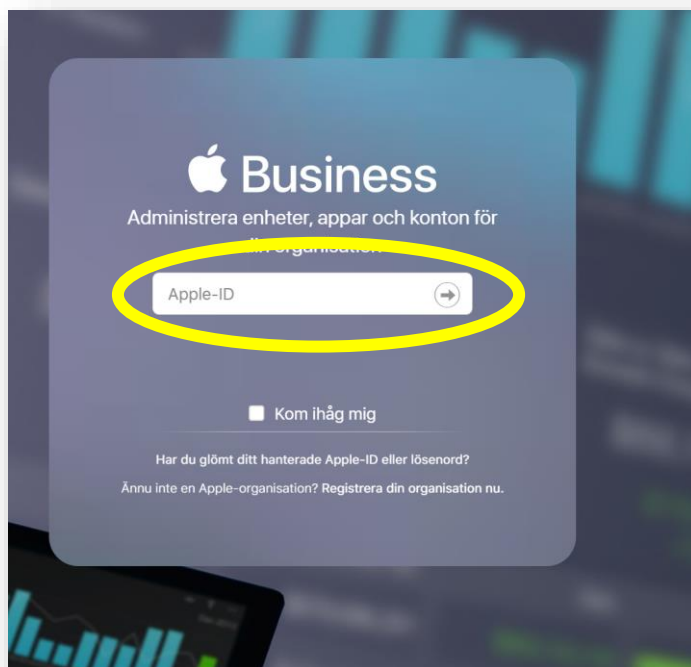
Business

Administrera enheter, appar och konton för din organisation.

Apple-ID

Kom ihåg mig

Har du glömt ditt hanterade Apple-ID eller lösenord?

Ännu inte en Apple-organisation? Registrera din organisation nu.